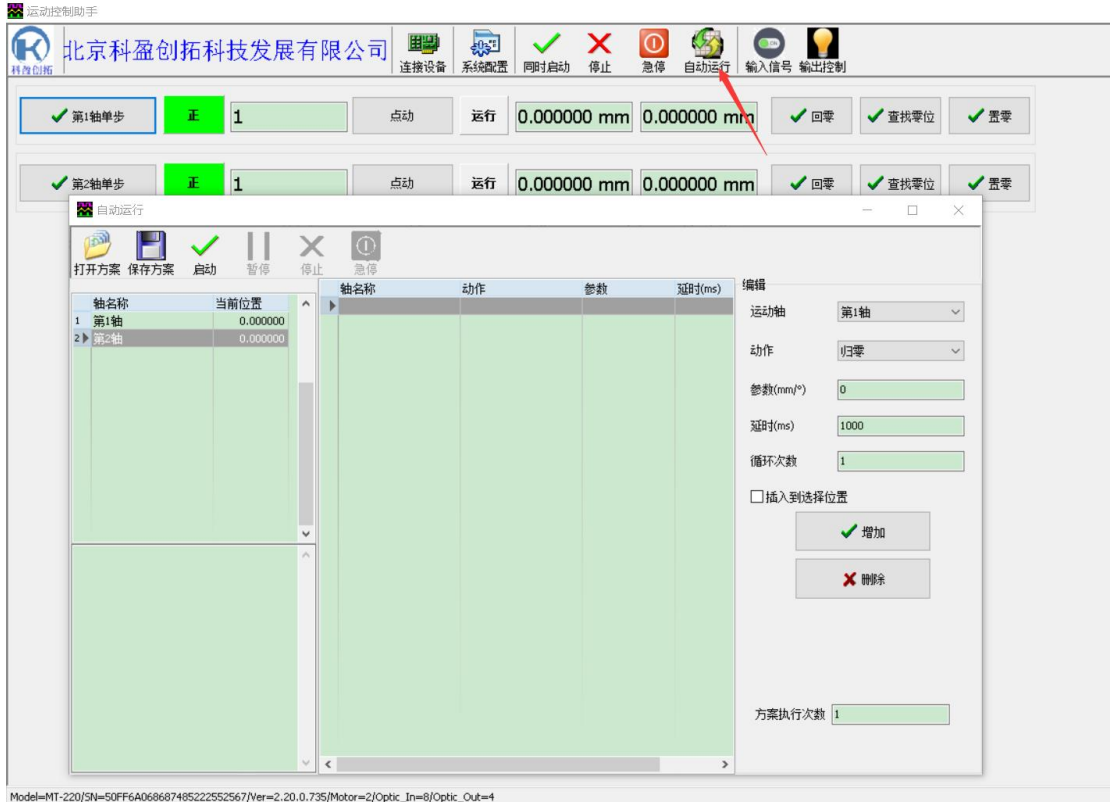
运动控制助手

科盈创拓 北京科盈创拓科技发展有限公司 连接设备 系统配置 同时启动 停止 急停 自动运行 输入信号 输出控制

第1轴单步 正 1 点动 运行 0.000000 mm 0.000000 mm 回零 查找零位 置零

第2轴单步 正 1 点动 运行 0.000000 mm 0.000000 mm 回零 查找零位 置零

自动运行

打开方案 保存方案 启动 暂停 停止 急停

| | 轴名称 | 当前位置 |
|---|---|---|
| 1 | 第1轴 | 0.000000 |
| 2 | 第2轴 | 0.000000 |

| 轴名称 | 动作 | 参数 | 延时(ms) |
|---|---|---|---|

编辑
运动轴 第1轴
动作 归零
参数(mm/°) 0
延时(ms) 1000
循环次数 1
插入到选择位置
增加
删除

方案执行次数 1

Model=MT-220/SN=50FF6A068687485222552567/Ver=2.20.0.735/Motor=2/Optic_In=8/Optic_Out=4